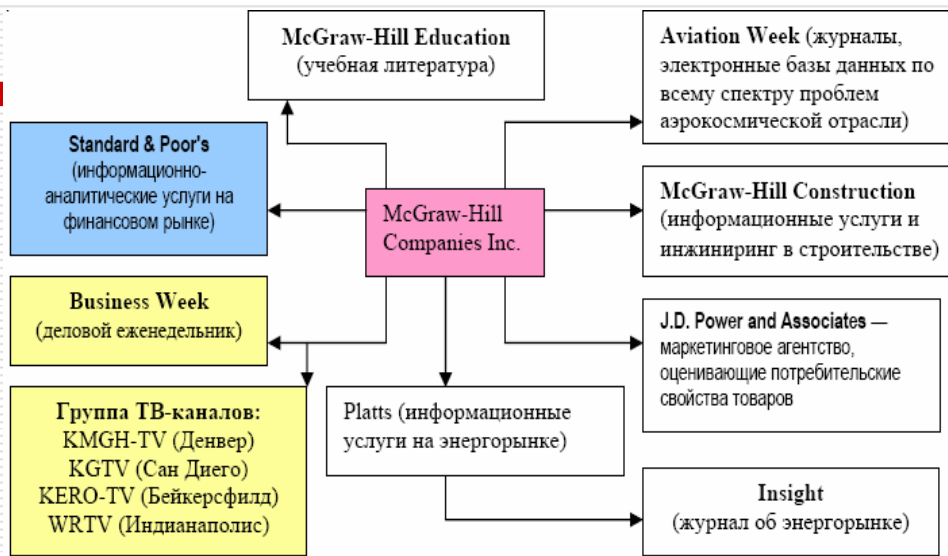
McGraw-Hill Education
(учебная литература)

Aviation Week (журналы, электронные базы данных по всему спектру проблем аэрокосмической отрасли)

Standard & Poor's
(информационно-аналитические услуги на финансовом рынке)

McGraw-Hill Companies Inc.

McGraw-Hill Construction
(информационные услуги и инжиниринг в строительстве)

Business Week
(деловой еженедельник)

J.D. Power and Associates — маркетинговое агентство, оценивающие потребительские свойства товаров

Группа ТВ-каналов:
KMGH-TV (Денвер)
KGTV (Сан Диего)
KERO-TV (Бейкерсфилд)
WRTV (Индианаполис)

Platts (информационные услуги на энергорынке)

Insight
(журнал об энергорынке)